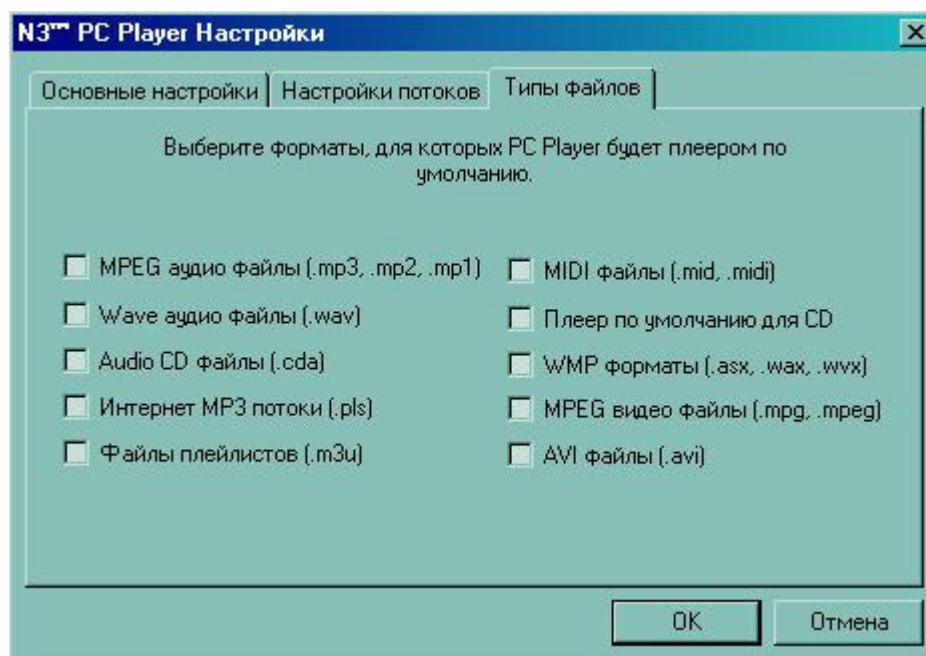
N3™ PC Player Настройки

Основные настройки | Настройки потоков | Типы файлов

Выберите форматы, для которых PC Player будет плеером по умолчанию.

MPEG аудио файлы (.mp3, .mp2, .mp1)
Wave аудио файлы (.wav)
Audio CD файлы (.cda)
Интернет MP3 потоки (.pls)
Файлы плейлистов (.m3u)

MIDI файлы (.mid, .midi)
Плеер по умолчанию для CD
WMP форматы (.asx, .wax, .wvx)
MPEG видео файлы (.mpg, .mpeg)
AVI файлы (.avi)

OK
Отмена